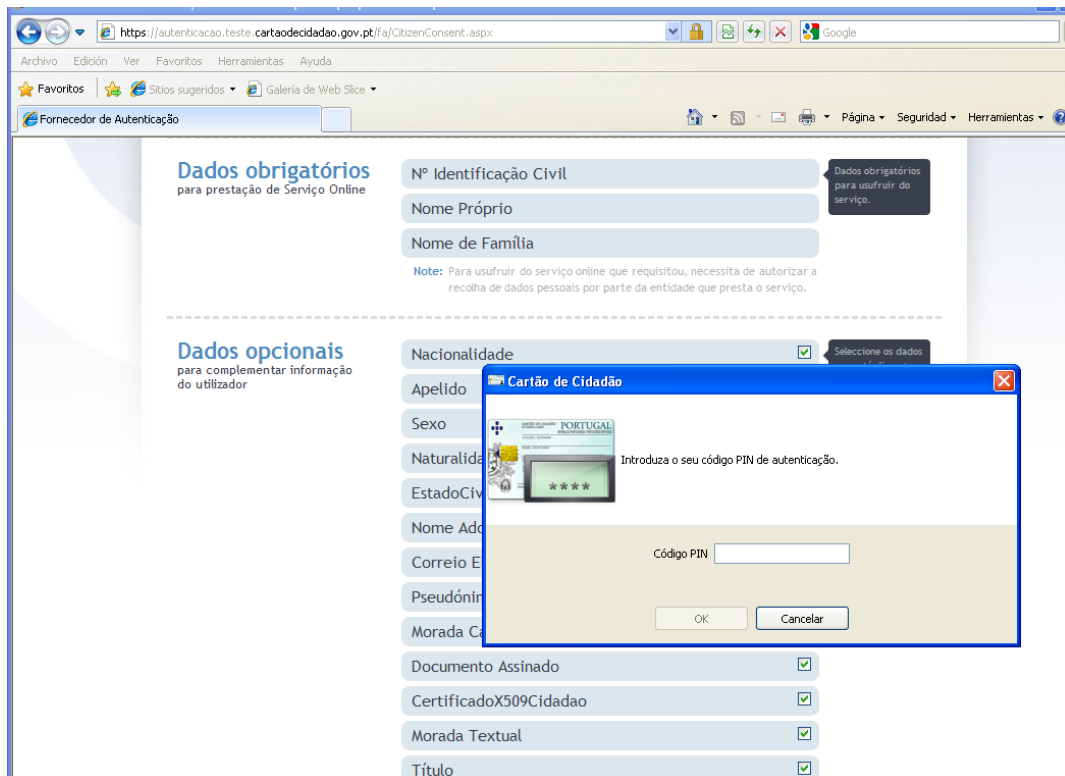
https://autenticacao.teste.cartaodecidadao.gov.pt/fa/CitizenConsent.aspx

Google

Archivo Edición Ver Favoritos Herramientas Ayuda

Favoritos | Sitios sugeridos ▾ Galería de Web Slice ▾

Fornecedor de Autenticação

Página ▾ Seguridad ▾ Herramientas ▾

Dados obrigatórios
para prestação de Serviço Online

Nº Identificação Civil

Nome Próprio

Nome de Família

Dados obrigatórios para usufruir do serviço.

Note: Para usufruir do serviço online que requisitou, necessita de autorizar a recolha de dados pessoais por parte da entidade que presta o serviço.

Dados opcionais
para complementar informação do utilizador

Nacionalidade

Seleccione os dados

Apelido

Sexo

Naturalida

EstadoCiv

Nome Ado

Correio E

Pseudónin

Morada Ca

Documento Assinado

CertificadoX509Cidadao

Morada Textual

Título

Cartão de Cidadão

PORTUGAL

****

Introduza o seu código PIN de autenticação.

Código PIN

OK

Cancelar